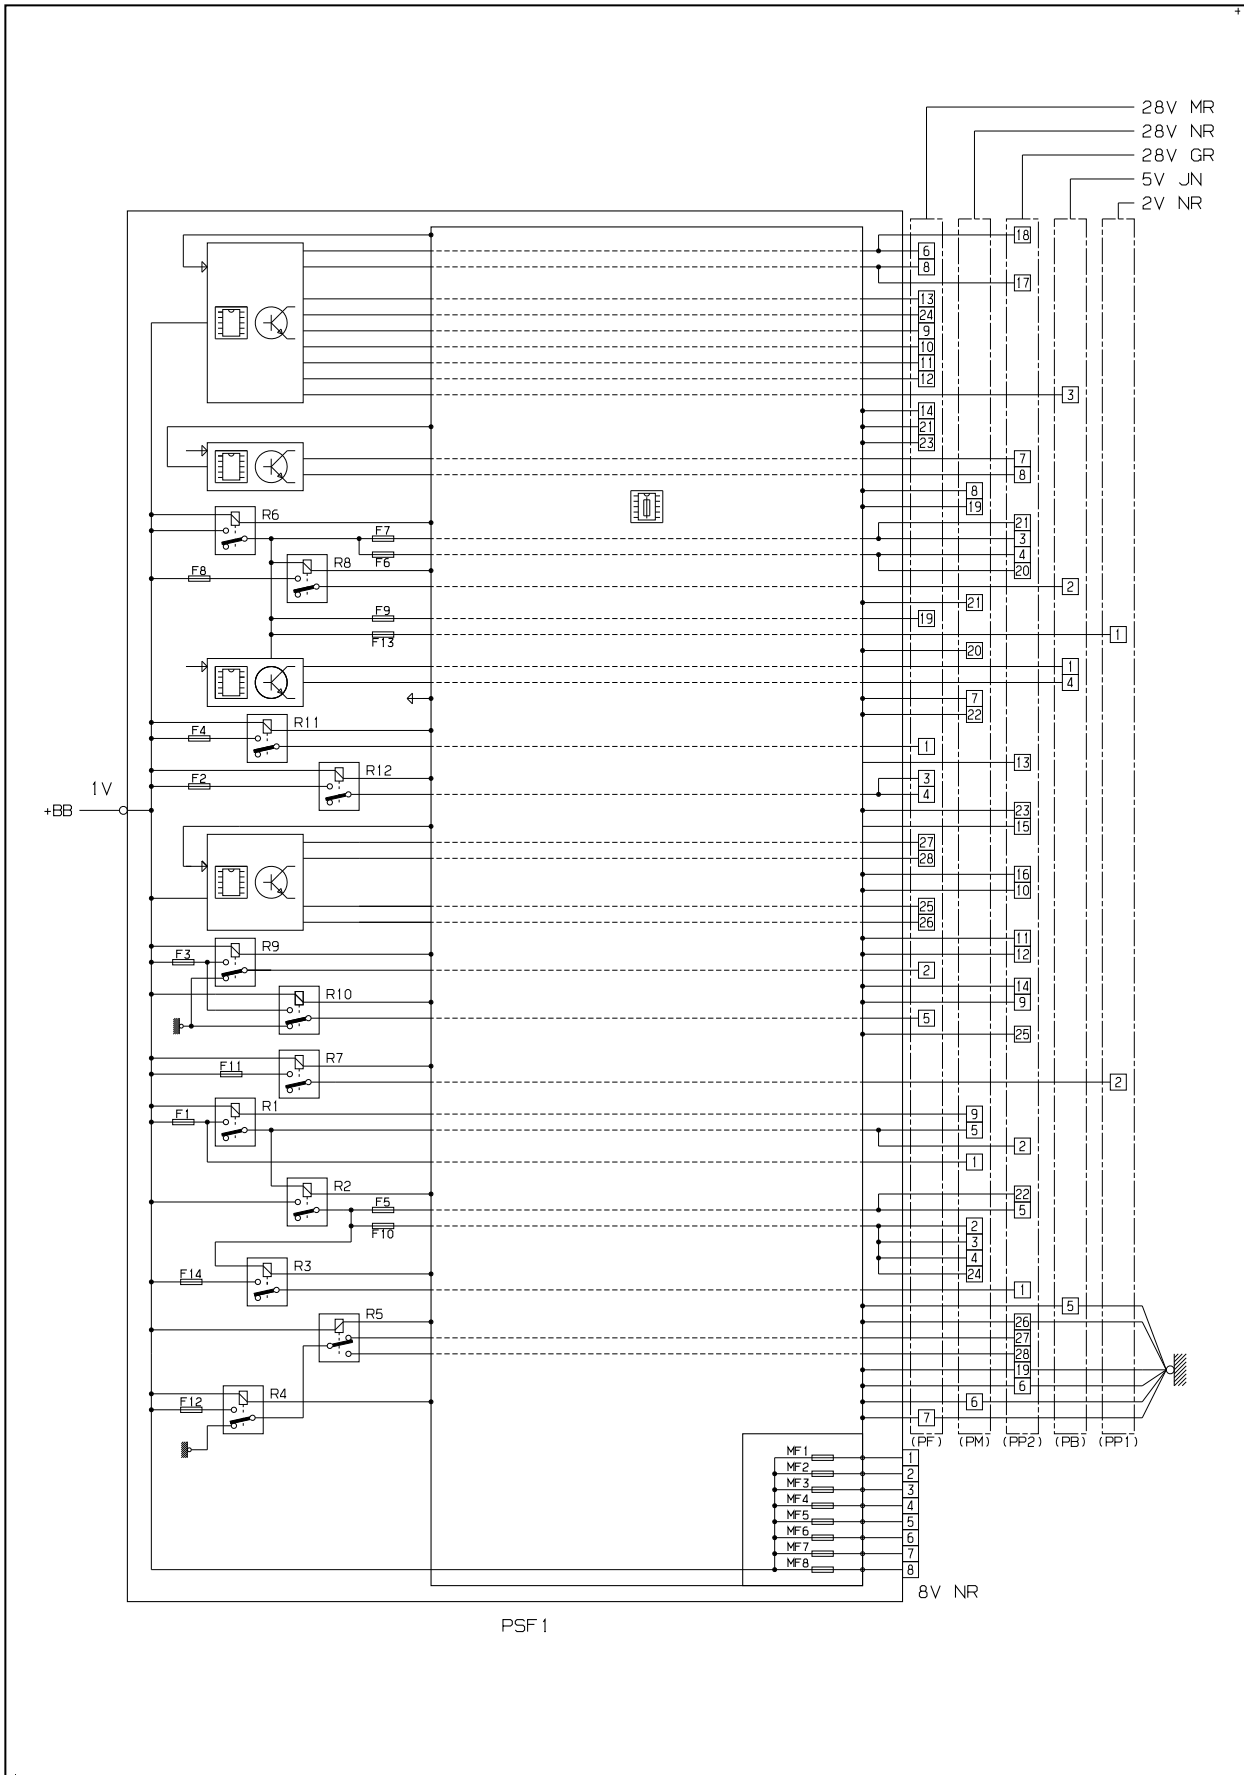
28V MR
28V NR
28V GR
5V JN
2V NR

18
6
8
17
13
24
9
10
11
12
3
14
21
23
7
8
R6
8
19
F7
21
3
F6
4
R8
F8
20
2
21
F9
19
F13
1
20
1
4
7
22
R11
F4
1
R12
13
F2
3
4
1V
+BB
23
15
27
28
16
10
25
26
11
12
F3
R9
2
14
R10
9
5
25
R7
F11
2
R1
F1
9
5
2
1
R2
22
F5
5
F10
2
3
4
R3
F14
24
1
R5
5
26
27
28
19
F12
R4
6
6
7
(PF) (PM) (PP2) (PB) (PP1)
MF1 1
MF2 2
MF3 3
MF4 4
MF5 5
MF6 6
MF7 7
MF8 8
8V NR
PSF1